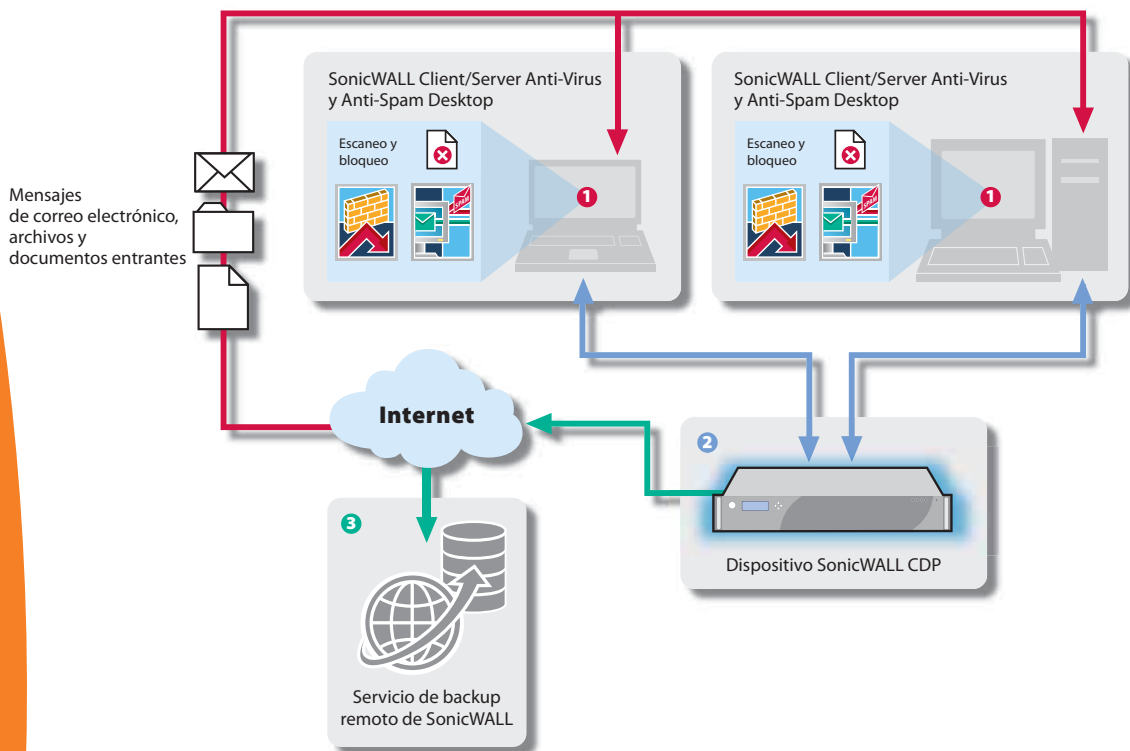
Mensajes de correo electrónico, archivos y documentos entrantes

SonicWALL Client/Server Anti-Virus y Anti-Spam Desktop

Escaneo y bloqueo

SPAM

1

SonicWALL Client/Server Anti-Virus y Anti-Spam Desktop

Escaneo y bloqueo

SPAM

1

Internet

2

Dispositivo SonicWALL CDP

3

Servicio de backup remoto de SonicWALL